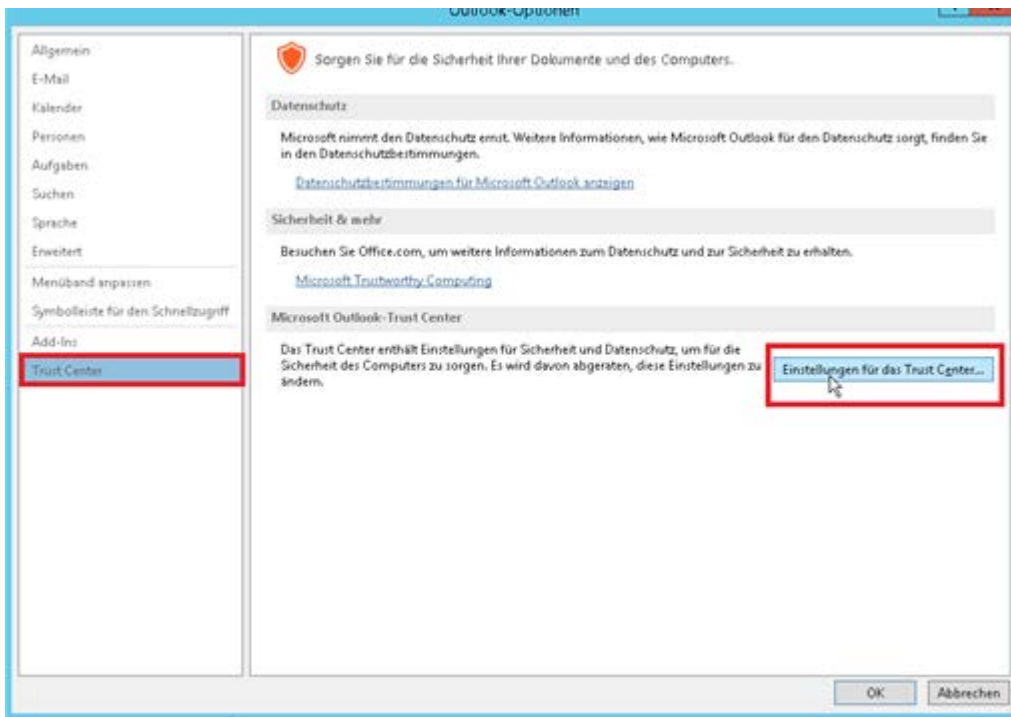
Outlook-Optionen

Allgemein
E-Mail
Kalender
Personen
Aufgaben
Suchen
Sprache
Erweitert
Menüband anpassen
Symbolleiste für den Schnellzugriff
Add-Ins
Trust Center

Sorgen Sie für die Sicherheit Ihrer Dokumente und des Computers.

Datenschutz

Microsoft nimmt den Datenschutz ernst. Weitere Informationen, wie Microsoft Outlook für den Datenschutz sorgt, finden Sie in den Datenschutzbestimmungen.

Datenschutzbestimmungen für Microsoft Outlook anzeigen

Sicherheit & mehr

Besuchen Sie Office.com, um weitere Informationen zum Datenschutz und zur Sicherheit zu erhalten.

Microsoft Trustworthy Computing

Microsoft Outlook-Trust Center

Das Trust Center enthält Einstellungen für Sicherheit und Datenschutz, um für die Sicherheit des Computers zu sorgen. Es wird davon abgeraten, diese Einstellungen zu ändern.

Einstellungen für das Trust Center...

OK
Abbrechen